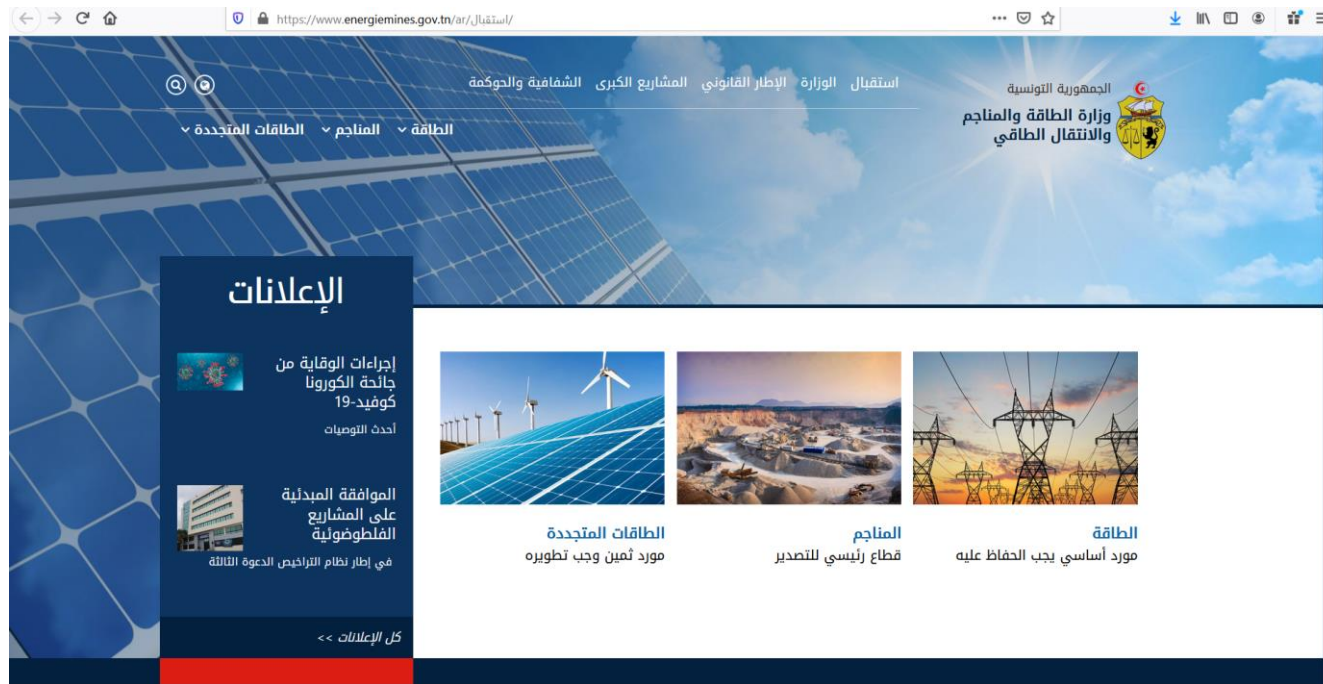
https://www.energiemines.gov.tn/ar/استقبال/

الجمهورية التونسية
وزارة الطاقة والمناجم والانتقال الطاقي

استقبال الوزارة الإطار القانوني المشاريع الكبرى الشفافية والحوكمة

الطاقة المناجم الطاقات المتجددة

الإعلانات

إجراءات الوقاية من جائحة الكورونا كوفيد-19
أحدث التوصيات

الموافقة المبدئية على المشاريع الفلطوضوئية
في إطار نظام التراخيص الدعوة الثالثة

كل الإعلانات <<

الطاقات المتجددة
مورد ثمين وجب تطويره

المناجم
قطاع رئيسي للتصدير

الطاقة
مورد أساسي يجب الحفاظ عليه